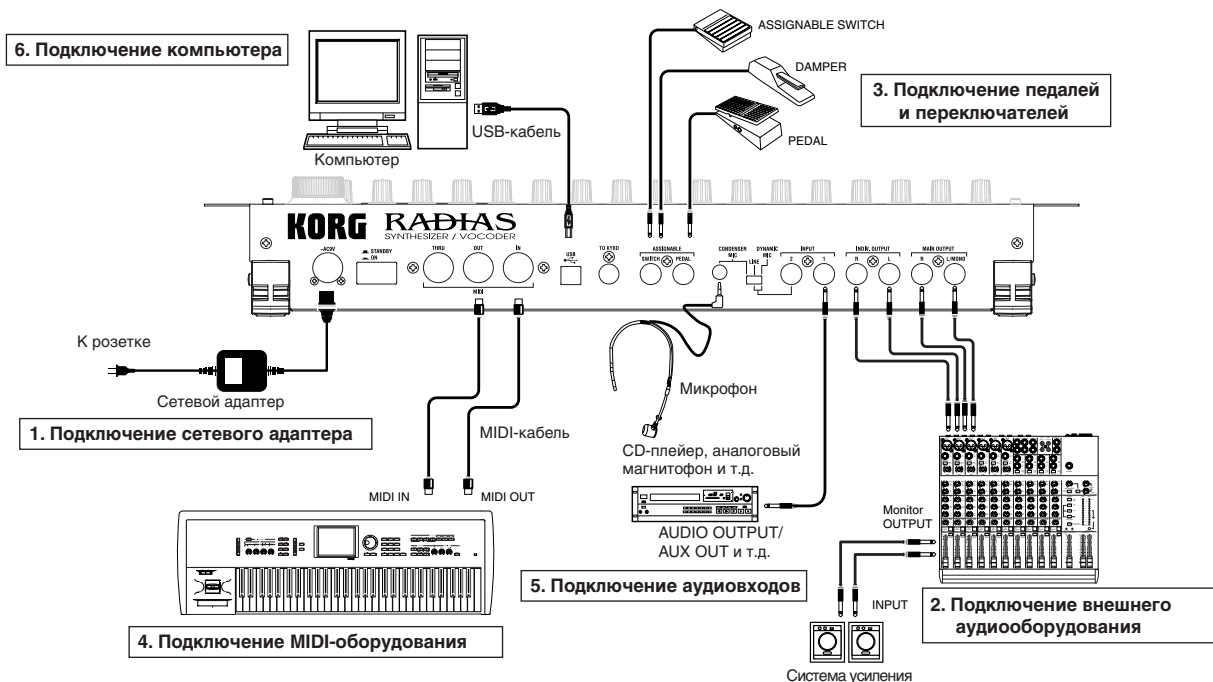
6. Подключение компьютера

ASSIGNABLE SWITCH

DAMPER

3. Подключение педалей и переключателей

PEDAL

USB-кабель

Компьютер

KORG RADIAS SYNTHESIZER / VOCODER

~AC9V

STANDBY ON

THRU

OUT

IN

MIDI

USB

TO KYBD

ASSIGNABLE

SWITCH

PEDAL

CONDENSER MIC

DYNAMIC MIC

LINE

INPUT

2

1

INDIV. OUTPUT

R

L

MAIN OUTPUT

R

L/MONO

К розетке

Сетевой адаптер

1. Подключение сетевого адаптера

Микрофон

MIDI-кабель

CD-плейер, аналоговый магнитофон и т.д.

MIDI IN

MIDI OUT

AUDIO OUTPUT/ AUX OUT и т.д.

Monitor OUTPUT

5. Подключение аудиовходов

INPUT

2. Подключение внешнего аудиооборудования

4. Подключение MIDI-оборудования

Система усиления